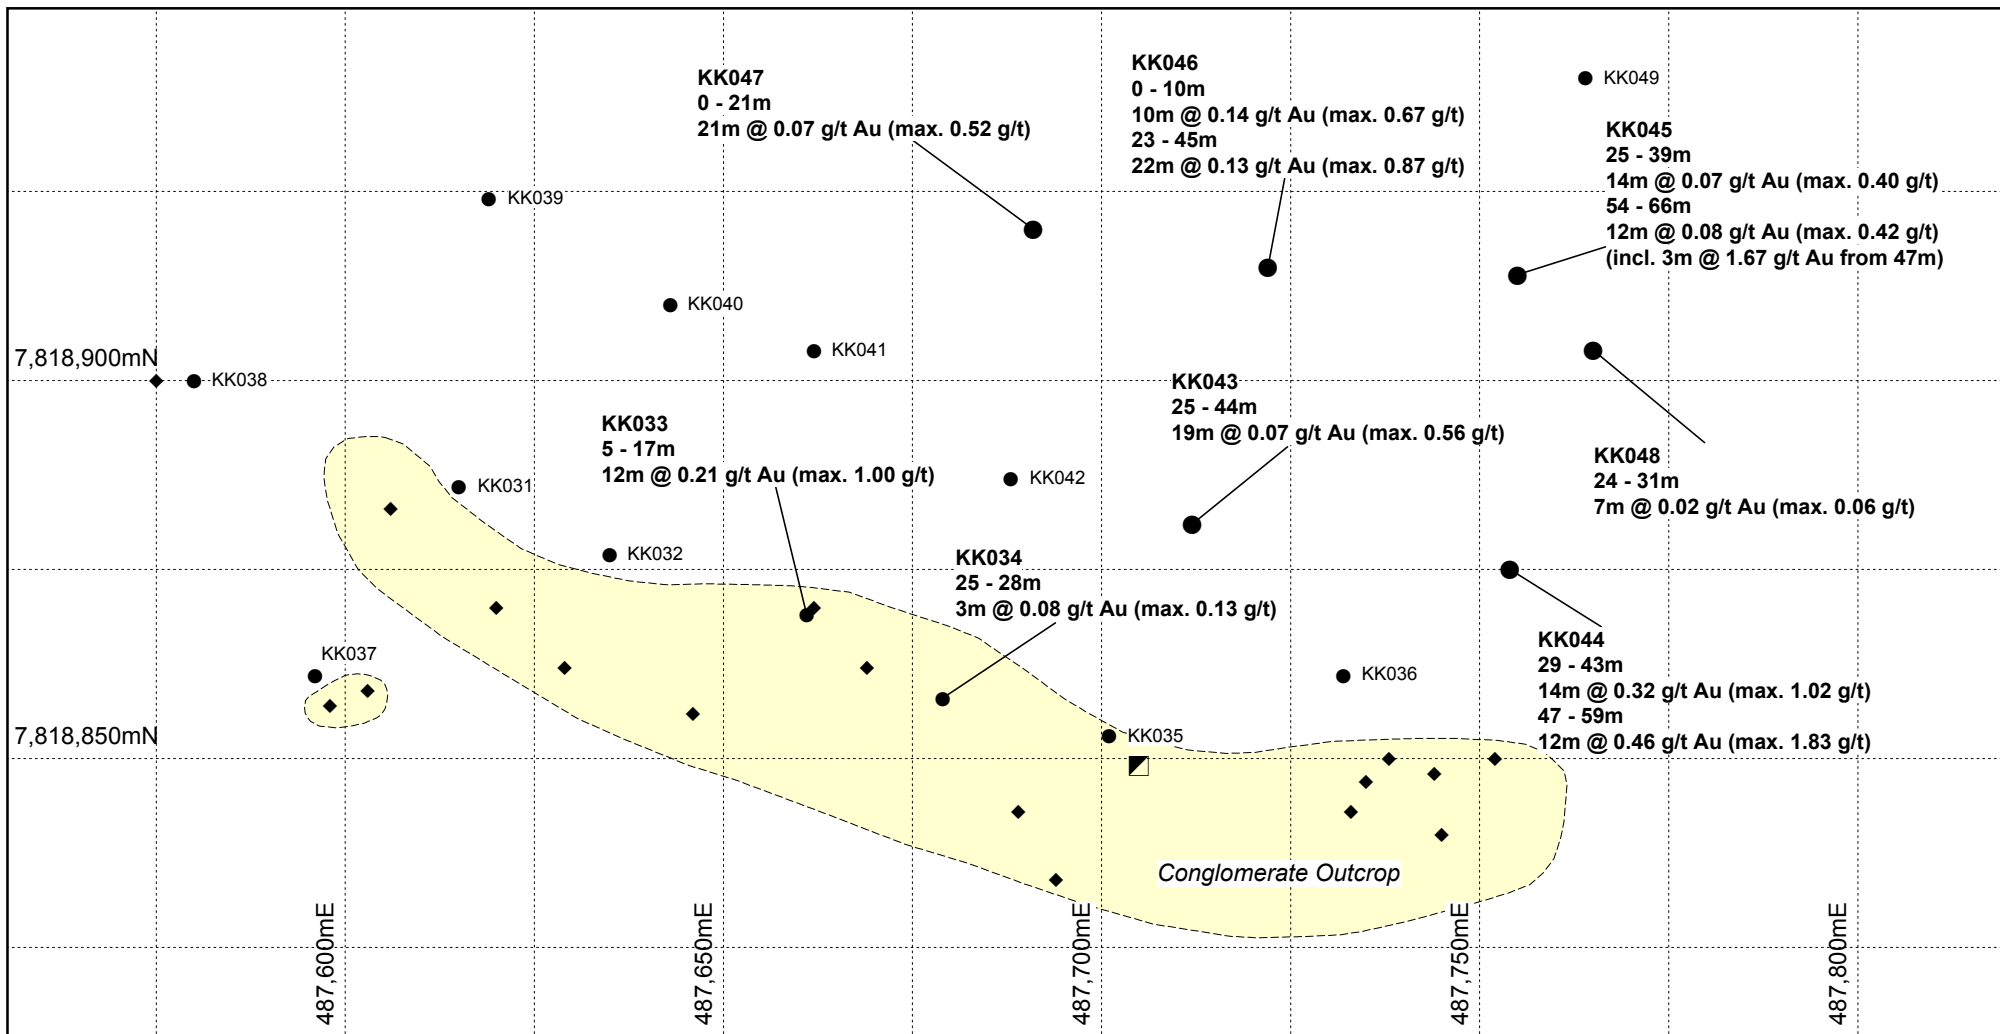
KK047
0 - 21m
21m @ 0.07 g/t Au (max. 0.52 g/t)

KK046
0 - 10m
10m @ 0.14 g/t Au (max. 0.67 g/t)
23 - 45m
22m @ 0.13 g/t Au (max. 0.87 g/t)

KK049

KK045
25 - 39m
14m @ 0.07 g/t Au (max. 0.40 g/t)
54 - 66m
12m @ 0.08 g/t Au (max. 0.42 g/t)
(incl. 3m @ 1.67 g/t Au from 47m)

KK039

KK040

KK041

7,818,900mN

KK038

KK043
25 - 44m
19m @ 0.07 g/t Au (max. 0.56 g/t)

KK033
5 - 17m
12m @ 0.21 g/t Au (max. 1.00 g/t)

KK031

KK042

KK048
24 - 31m
7m @ 0.02 g/t Au (max. 0.06 g/t)

KK032

KK034
25 - 28m
3m @ 0.08 g/t Au (max. 0.13 g/t)

KK037

KK036

KK044
29 - 43m
14m @ 0.32 g/t Au (max. 1.02 g/t)
47 - 59m
12m @ 0.46 g/t Au (max. 1.83 g/t)

7,818,850mN

KK035

Conglomerate Outcrop

487,600mE
487,650mE
487,700mE
487,750mE
487,800mE